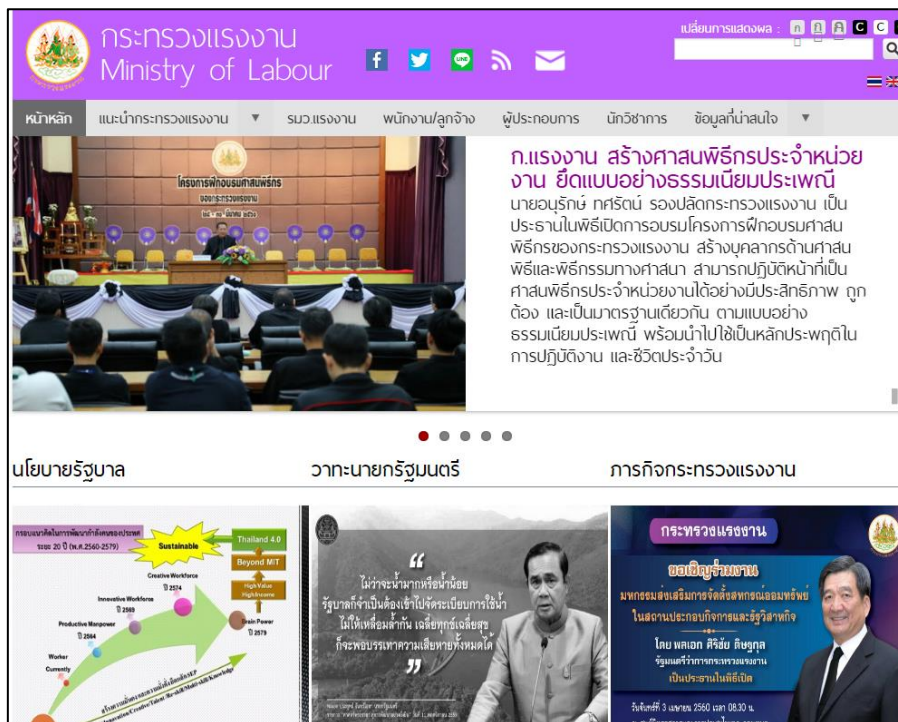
กระทรวงแรงงาน
Ministry of Labour

เปลี่ยนการแสดงผล : ก ก ก C C

หน้าหลัก แนะนำกระทรวงแรงงาน ▼ รมว.แรงงาน พนักงาน/ลูกจ้าง ผู้ประกอบการ นักวิชาการ ข้อมูลที่น่าสนใจ ▼

โครงการฝึกอบรมศาสนพิธีกร ของกระทรวงแรงงาน

ก.แรงงาน สร้างศาสนพิธีกรประจำหน่วยงาน ยึดแบบอย่างธรรมเนียมประเพณี

นายอนุรักษ์ ทศรัตน์ รองปลัดกระทรวงแรงงาน เป็นประธานในพิธีเปิดการอบรมโครงการฝึกอบรมศาสนพิธีกรของกระทรวงแรงงาน สร้างบุคลากรด้านศาสนพิธีและพิธีกรรมทางศาสนา สามารถปฏิบัติหน้าที่เป็นศาสนพิธีกรประจำหน่วยงานได้อย่างมีประสิทธิภาพ ถูกต้อง และเป็นมาตรฐานเดียวกัน ตามแบบอย่างธรรมเนียมประเพณี พร้อมนำไปใช้เป็นหลักประพฤติในการปฏิบัติงาน และชีวิตประจำวัน

นโยบายรัฐบาล

วาทะนายกรัฐมนตรี

ภารกิจกระทรวงแรงงาน

กรอบแนวคิดในการพัฒนากำลังคนของประเทศ ระยะ 20 ปี (พ.ศ.2560-2579)
Sustainable
Thailand 4.0
Beyond MIT
High Value Highincome
Creative Workforce ปี 2574
Innovative Workforce ปี 2569
Productive Manpower ปี 2564
Worker Currently
Brain Power ปี 2579

"ไม่ว่าจะน้ำมากหรือน้ำน้อย รัฐบาลก็จำเป็นต้องเข้าไปจัดระเบียบการใช้น้ำ ไม่ให้เหลื่อมล้ำกัน เฉลี่ยทุกข์เฉลี่ยสุข ก็จะพอบรรเทาความเสียหายทั้งหมดได้"

กระทรวงแรงงาน
ขอเชิญร่วมงาน
มหกรรมส่งเสริมการจัดตั้งสหกรณ์ออมทรัพย์ ในสถานประกอบกิจการและรัฐวิสาหกิจ
โดย พลเอก ศิริชัย ดิษฐกุล
รัฐมนตรีว่าการกระทรวงแรงงาน
เป็นประธานในพิธีเปิด
วันจันทร์ที่ 3 เมษายน 2560 เวลา 08.30 น.